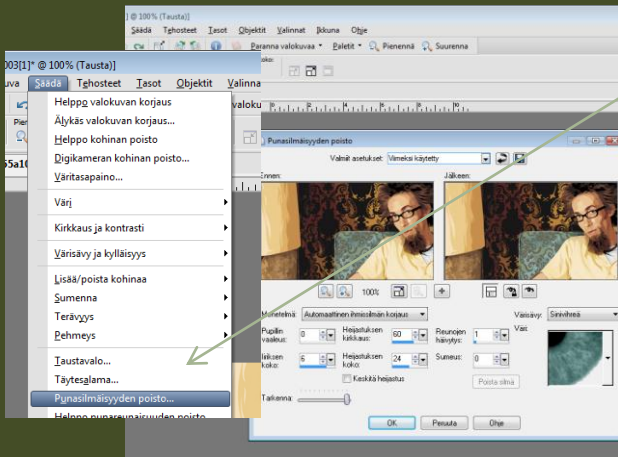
003[1]* @ 100% (Tausta)]
kuva Säädä Tehosteet Tasot Objektit Valinna

Helppo valokuvan korjaus
Älykäs valokuvan korjaus...
Helppo kohinan poisto
Digikameran kohinan poisto...
Väritasapaino...
Väri
Kirkkaus ja kontrasti
Värisävy ja kylläisyys
Lisää/poista kohinaa
Sumenna
Terävyys
Pehmeys
Taustavalo...
Täytesalama...
Punasilmäisyyden poisto...
Helppo punareunaisuuden poisto

% (Tausta)]
Säädä Tehosteet Tasot Objektit Valinnat Ikkuna Ohje
Paranna valokuvaa Paletit Pienennä Suurenna

Punasilmäisyyden poisto
Valmiit asetukset: Viimeksi käytetty
Ennen:
Jälkeen:
100%
Menetelmä: Automaattinen ihmisilmän korjaus
Värisävy: Sinivihreä
Väri
Pupillin vaaleus: 0
Heijastuksen kirkkaus: 60
Reunojen häivytys: 1
Iiriksen koko: 6
Heijastuksen koko: 24
Sumeus: 0
Keskitä heijastus
Poista silmä
Tarkenna:
OK
Peruuta
Ohje